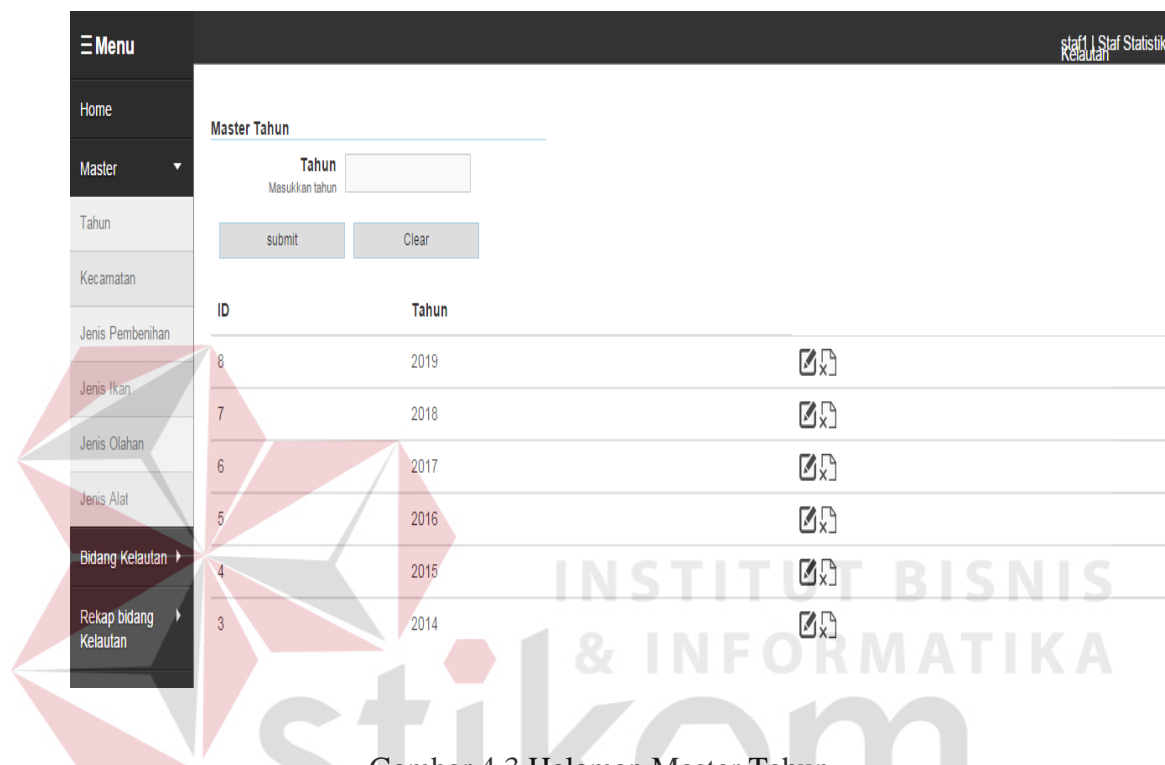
≡ Menu

staf1 | Staf Statistik Kelautan

Home

Master

Tahun

Kecamatan

Jenis Pembenihan

Jenis Ikan

Jenis Olahan

Jenis Alat

Bidang Kelautan

Rekap bidang Kelautan

Master Tahun

Tahun
Masukkan tahun

submit

Clear

| ID | Tahun |
|---|---|
| 8 | 2019 |
| 7 | 2018 |
| 6 | 2017 |
| 5 | 2016 |
| 4 | 2015 |
| 3 | 2014 |

INSTITUT BISNIS & INFORMATIKA

stikom

Gambar 4.3 Halaman Master Tahun